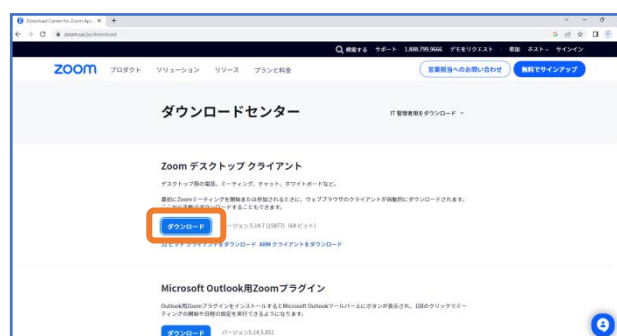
Download Center for Zoom Ap... ×

zoom.us/ja/download

検索する サポート 1.888.799.9666 デモをリクエスト 参加 ホスト サインイン

zoom プロダクト ソリューション リソース プランと料金

営業担当へのお問い合わせ 無料でサインアップ

ダウンロードセンター

IT 管理者用をダウンロード

Zoom デスクトップ クライアント

デスクトップ用の電話、ミーティング、チャット、ホワイトボードなど。

最初にZoomミーティングを開始または参加されるときに、ウェブブラウザのクライアントが自動的にダウンロードされます。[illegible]ダウンロードすることもできます。

ダウンロード バージョン 5.14.7 (15877) (64 ビット)

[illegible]クライアントをダウンロード ARM クライアントをダウンロード

Microsoft Outlook用Zoomプラグイン

Outlook用Zoomプラグインをインストールするとにボタンが表示され、1回のクリックでミーティングの開始や日程の設定を実行できるようになります。

ダウンロード バージョン5.14.5.851